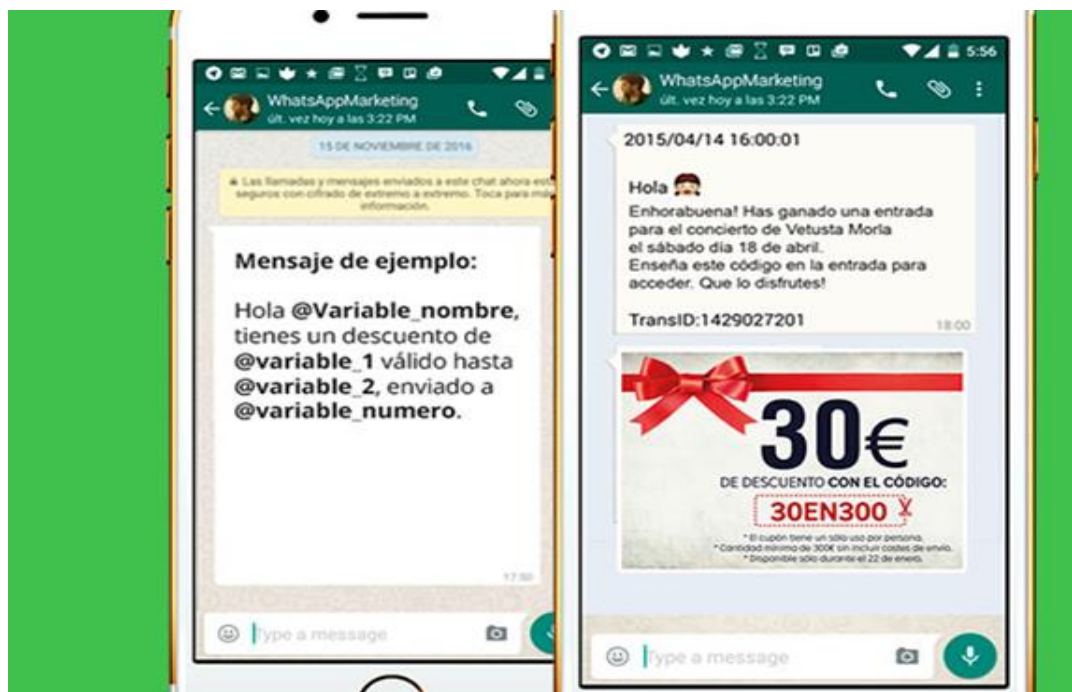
WhatsAppMarketing
últ. vez hoy a las 3:22 PM

15 DE NOVIEMBRE DE 2016

Las llamadas y mensajes enviados a este chat ahora están seguros con cifrado de extremo a extremo. Toca para más información.

Mensaje de ejemplo:

Hola **@Variable_nombre**, tienes un descuento de **@variable_1** válido hasta **@variable_2**, enviado a **@variable_numero**.

17:30

Type a message

5:56

WhatsAppMarketing
últ. vez hoy a las 3:22 PM

2015/04/14 16:00:01

Hola

Enhorabuena! Has ganado una entrada para el concierto de Vetusta Morla el sábado dia 18 de abril.
Enseña este código en la entrada para acceder. Que lo disfrutes!

TransID:1429027201

18:00

30€

DE DESCUENTO CON EL CÓDIGO:

30EN300

* El cupón tiene un sólo uso por persona.
* Cantidad mínima de 300€ sin incluir costes de envío.
* Disponible sólo durante el 22 de enero.

Type a message